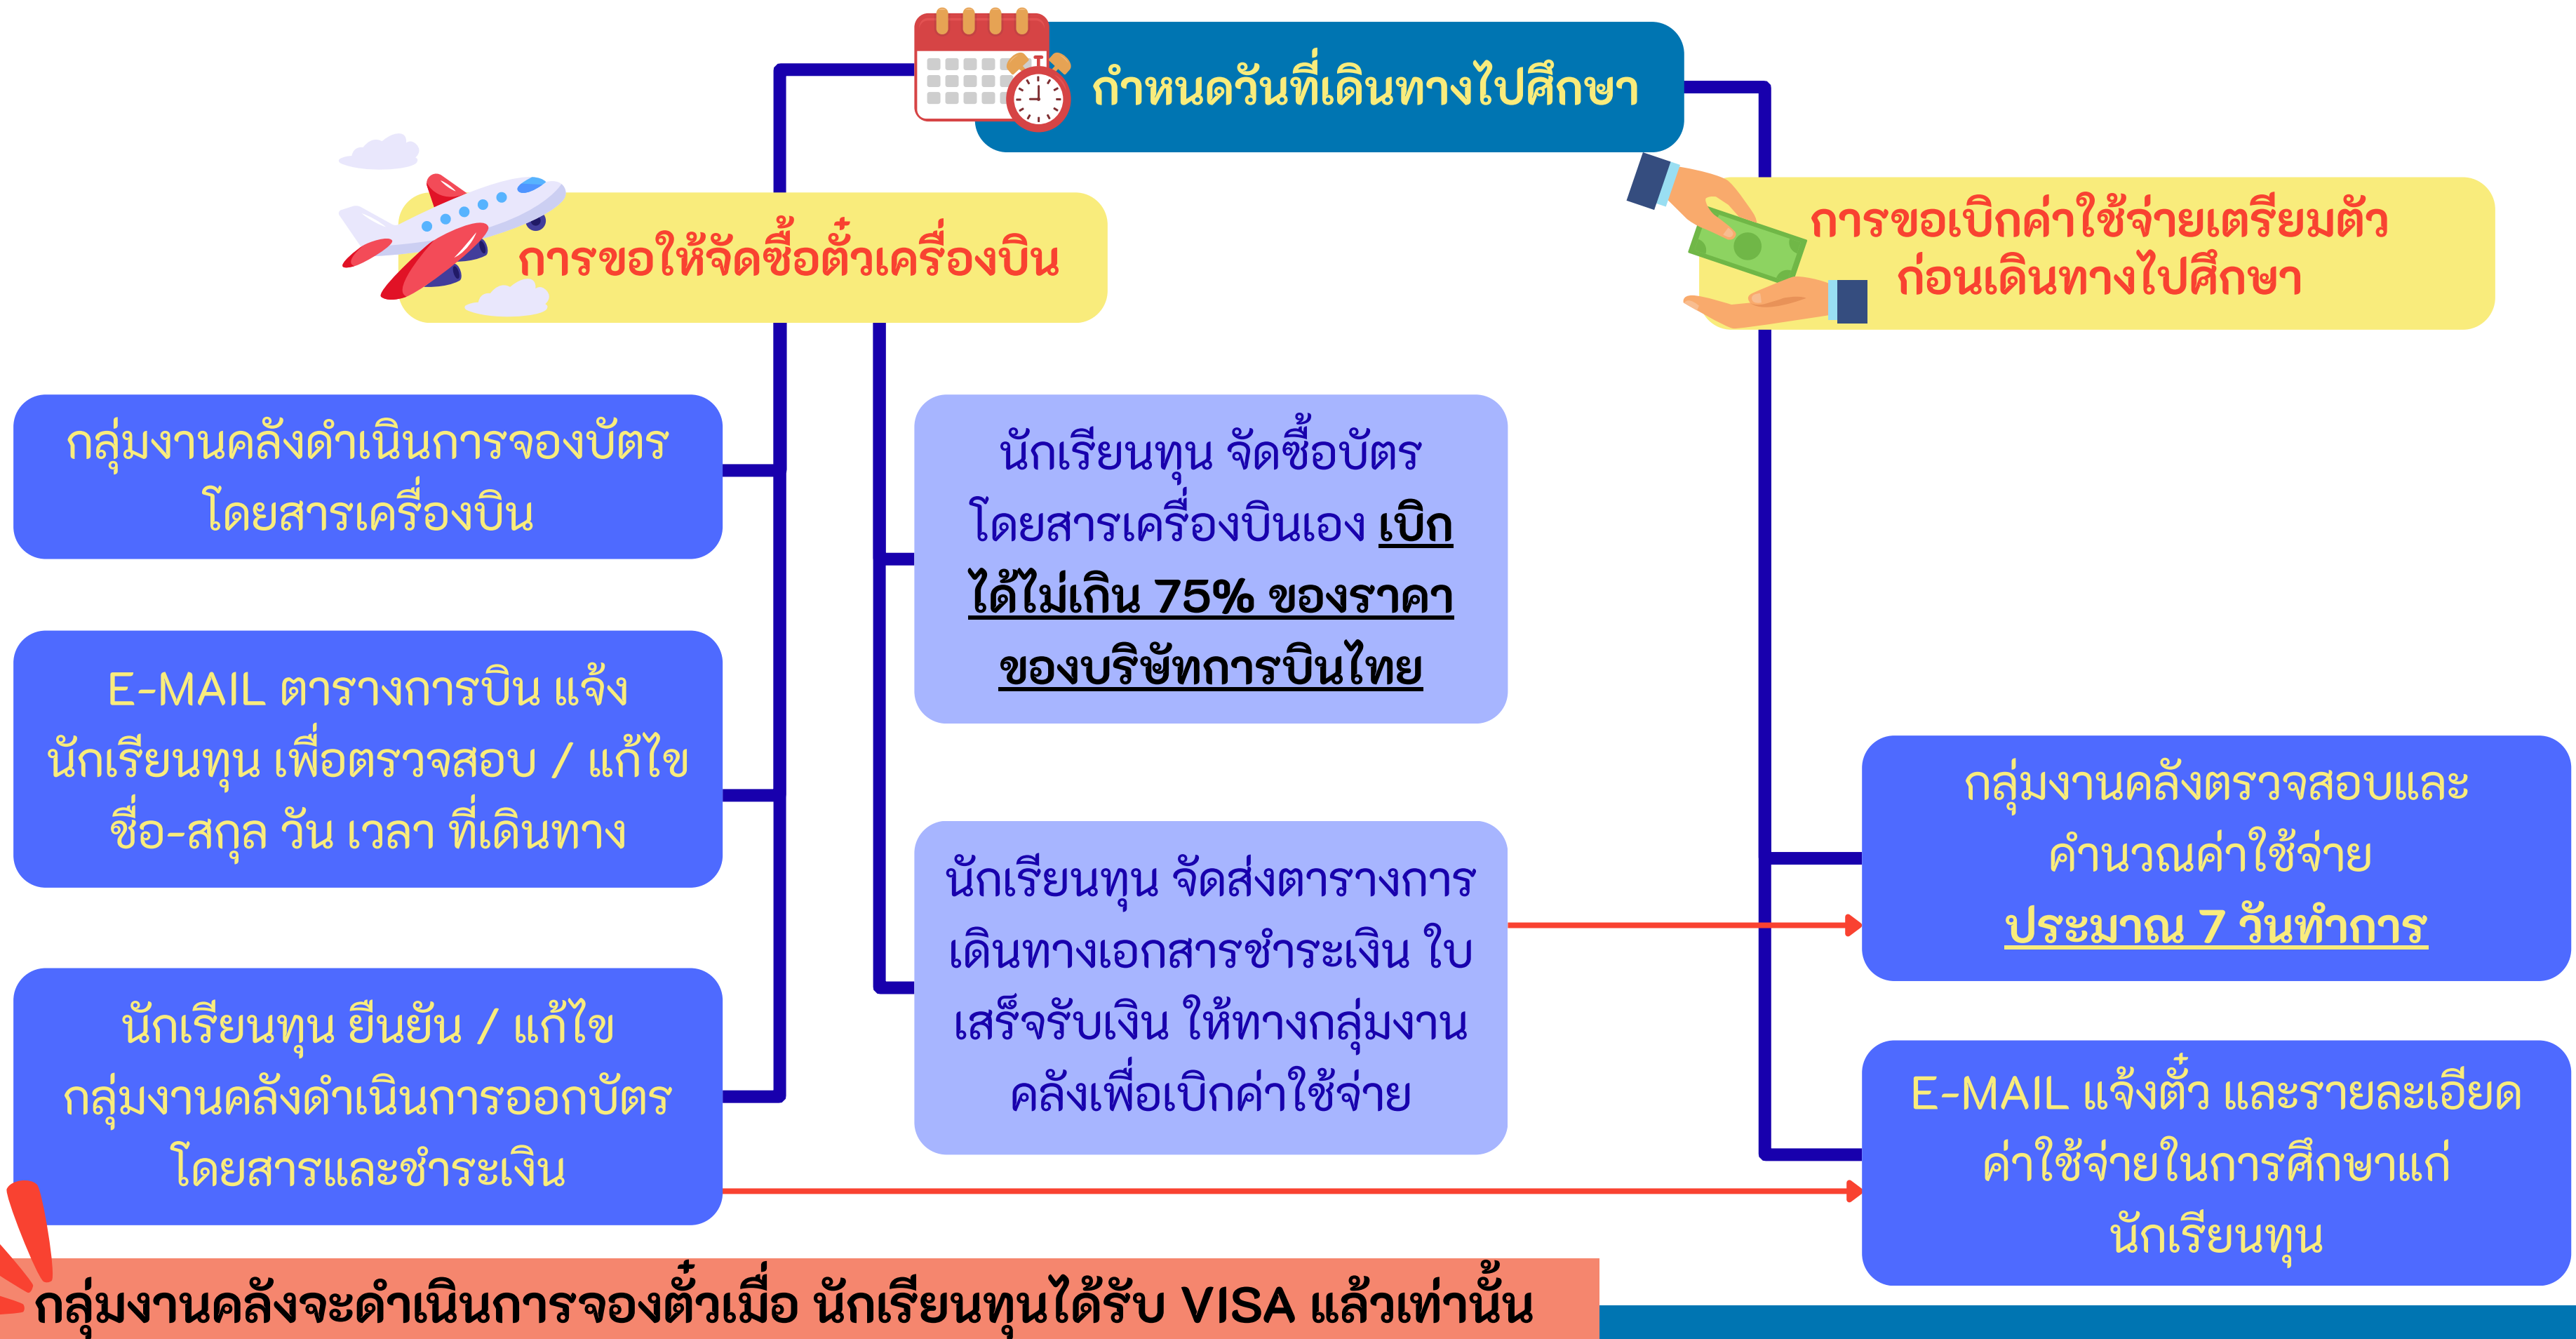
กำหนดวันที่เดินทางไปศึกษา

การขอให้จัดซื้อตั๋วเครื่องบิน

การขอเบิกค่าใช้จ่ายเตรียมตัวก่อนเดินทางไปศึกษา

กลุ่มงานคลังดำเนินการจองบัตรโดยสารเครื่องบิน

E-MAIL ตารางการบิน แจ้งนักเรียนทุน เพื่อตรวจสอบ / แก้ไข ชื่อ-สกุล วัน เวลา ที่เดินทาง

นักเรียนทุน ยืนยัน / แก้ไข กลุ่มงานคลังดำเนินการออกบัตรโดยสารและชำระเงิน

นักเรียนทุน จัดซื้อบัตรโดยสารเครื่องบินเอง เบิกได้ไม่เกิน 75% ของราคาของบริษัทการบินไทย

นักเรียนทุน จัดส่งตารางการเดินทางเอกสารชำระเงิน ใบเสร็จรับเงิน ให้ทางกลุ่มงานคลังเพื่อเบิกค่าใช้จ่าย

กลุ่มงานคลังตรวจสอบและคำนวณค่าใช้จ่าย ประมาณ 7 วันทำการ

E-MAIL แจ้งตั๋ว และรายละเอียดค่าใช้จ่ายในการศึกษาแก่นักเรียนทุน

กลุ่มงานคลังจะดำเนินการจองตั๋วเมื่อ นักเรียนทุนได้รับ VISA แล้วเท่านั้น